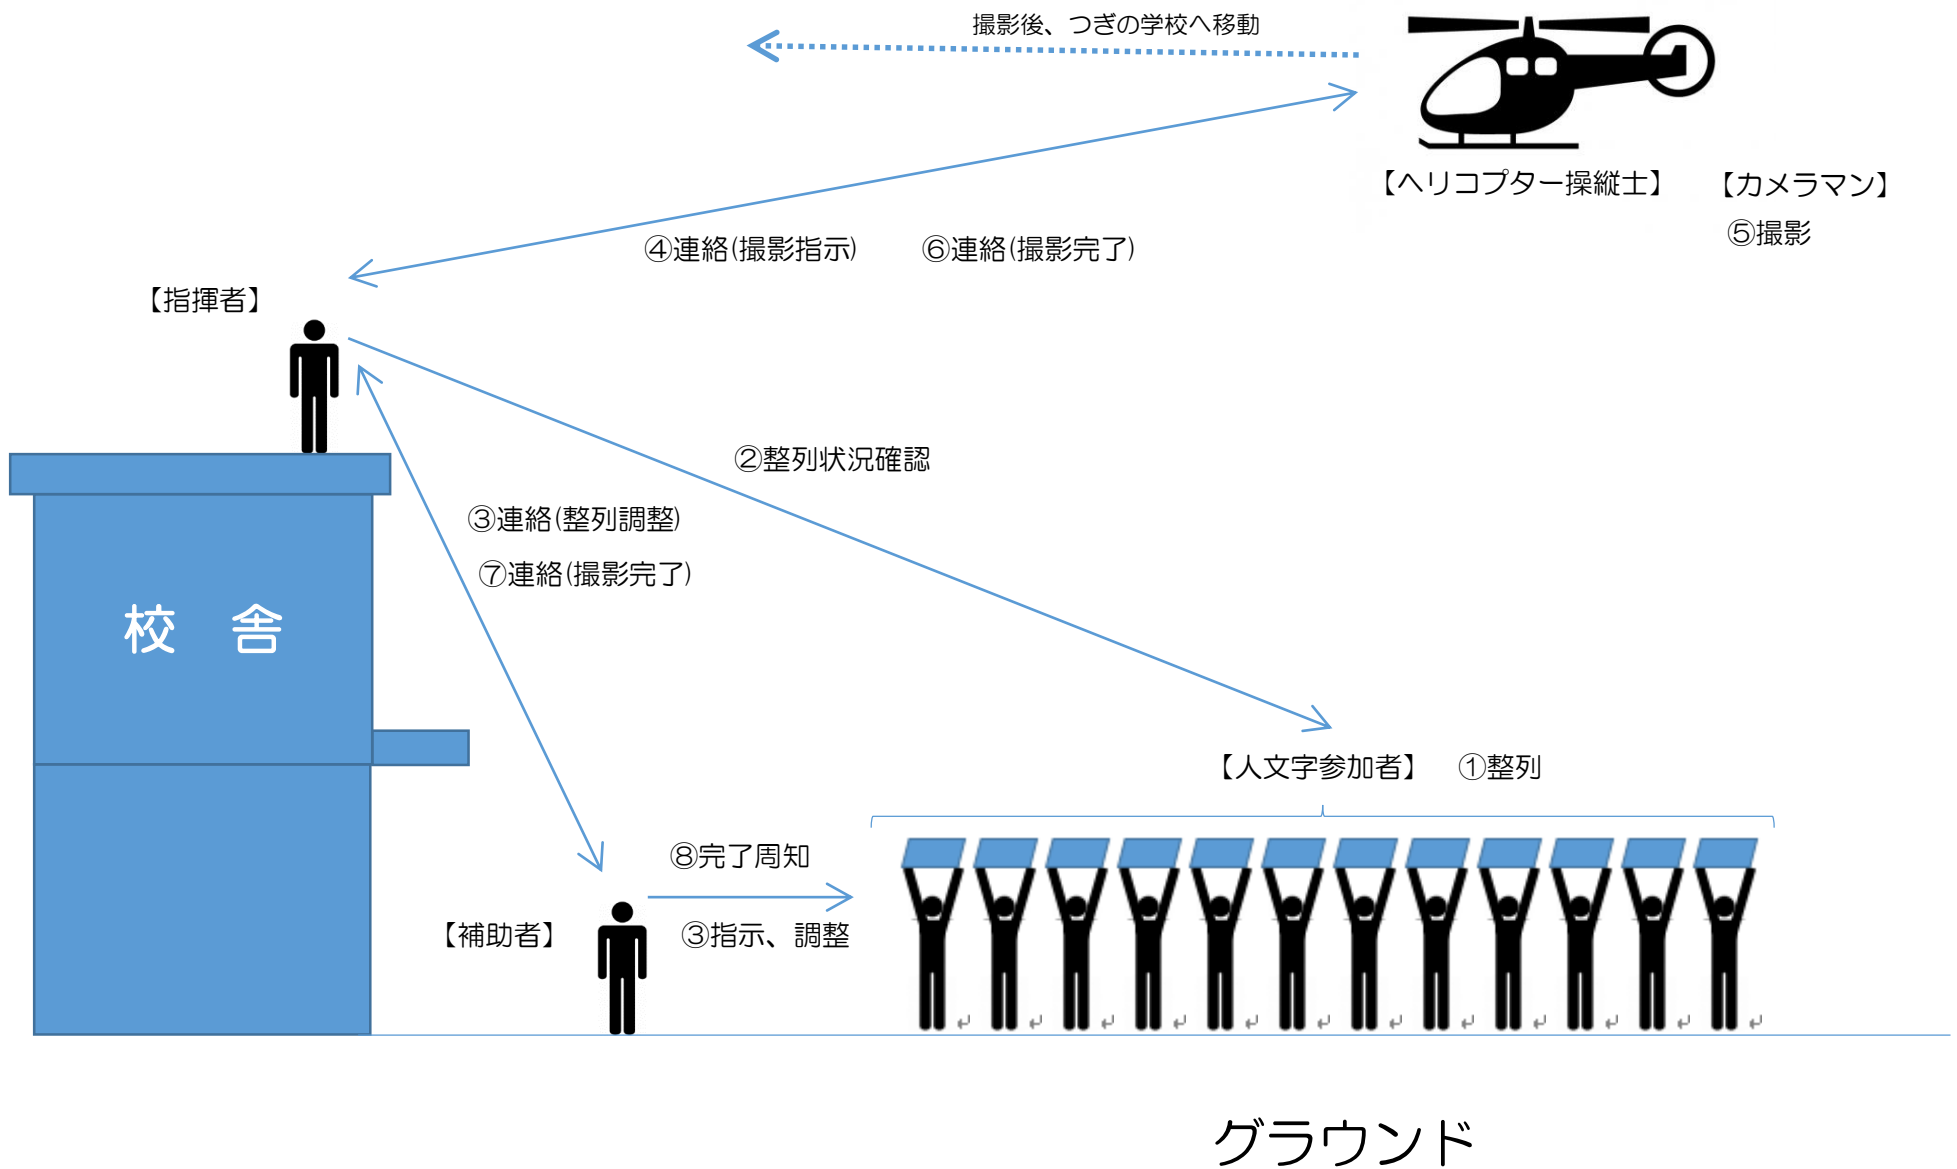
撮影後、つぎの学校へ移動

【ヘリコプター操縦士】

【カメラマン】

⑤撮影

④連絡(撮影指示)

⑥連絡(撮影完了)

【指揮者】

②整列状況確認

③連絡(整列調整)

⑦連絡(撮影完了)

校　舎

【人文字参加者】　①整列

⑧完了周知

【補助者】

③指示、調整

グラウンド